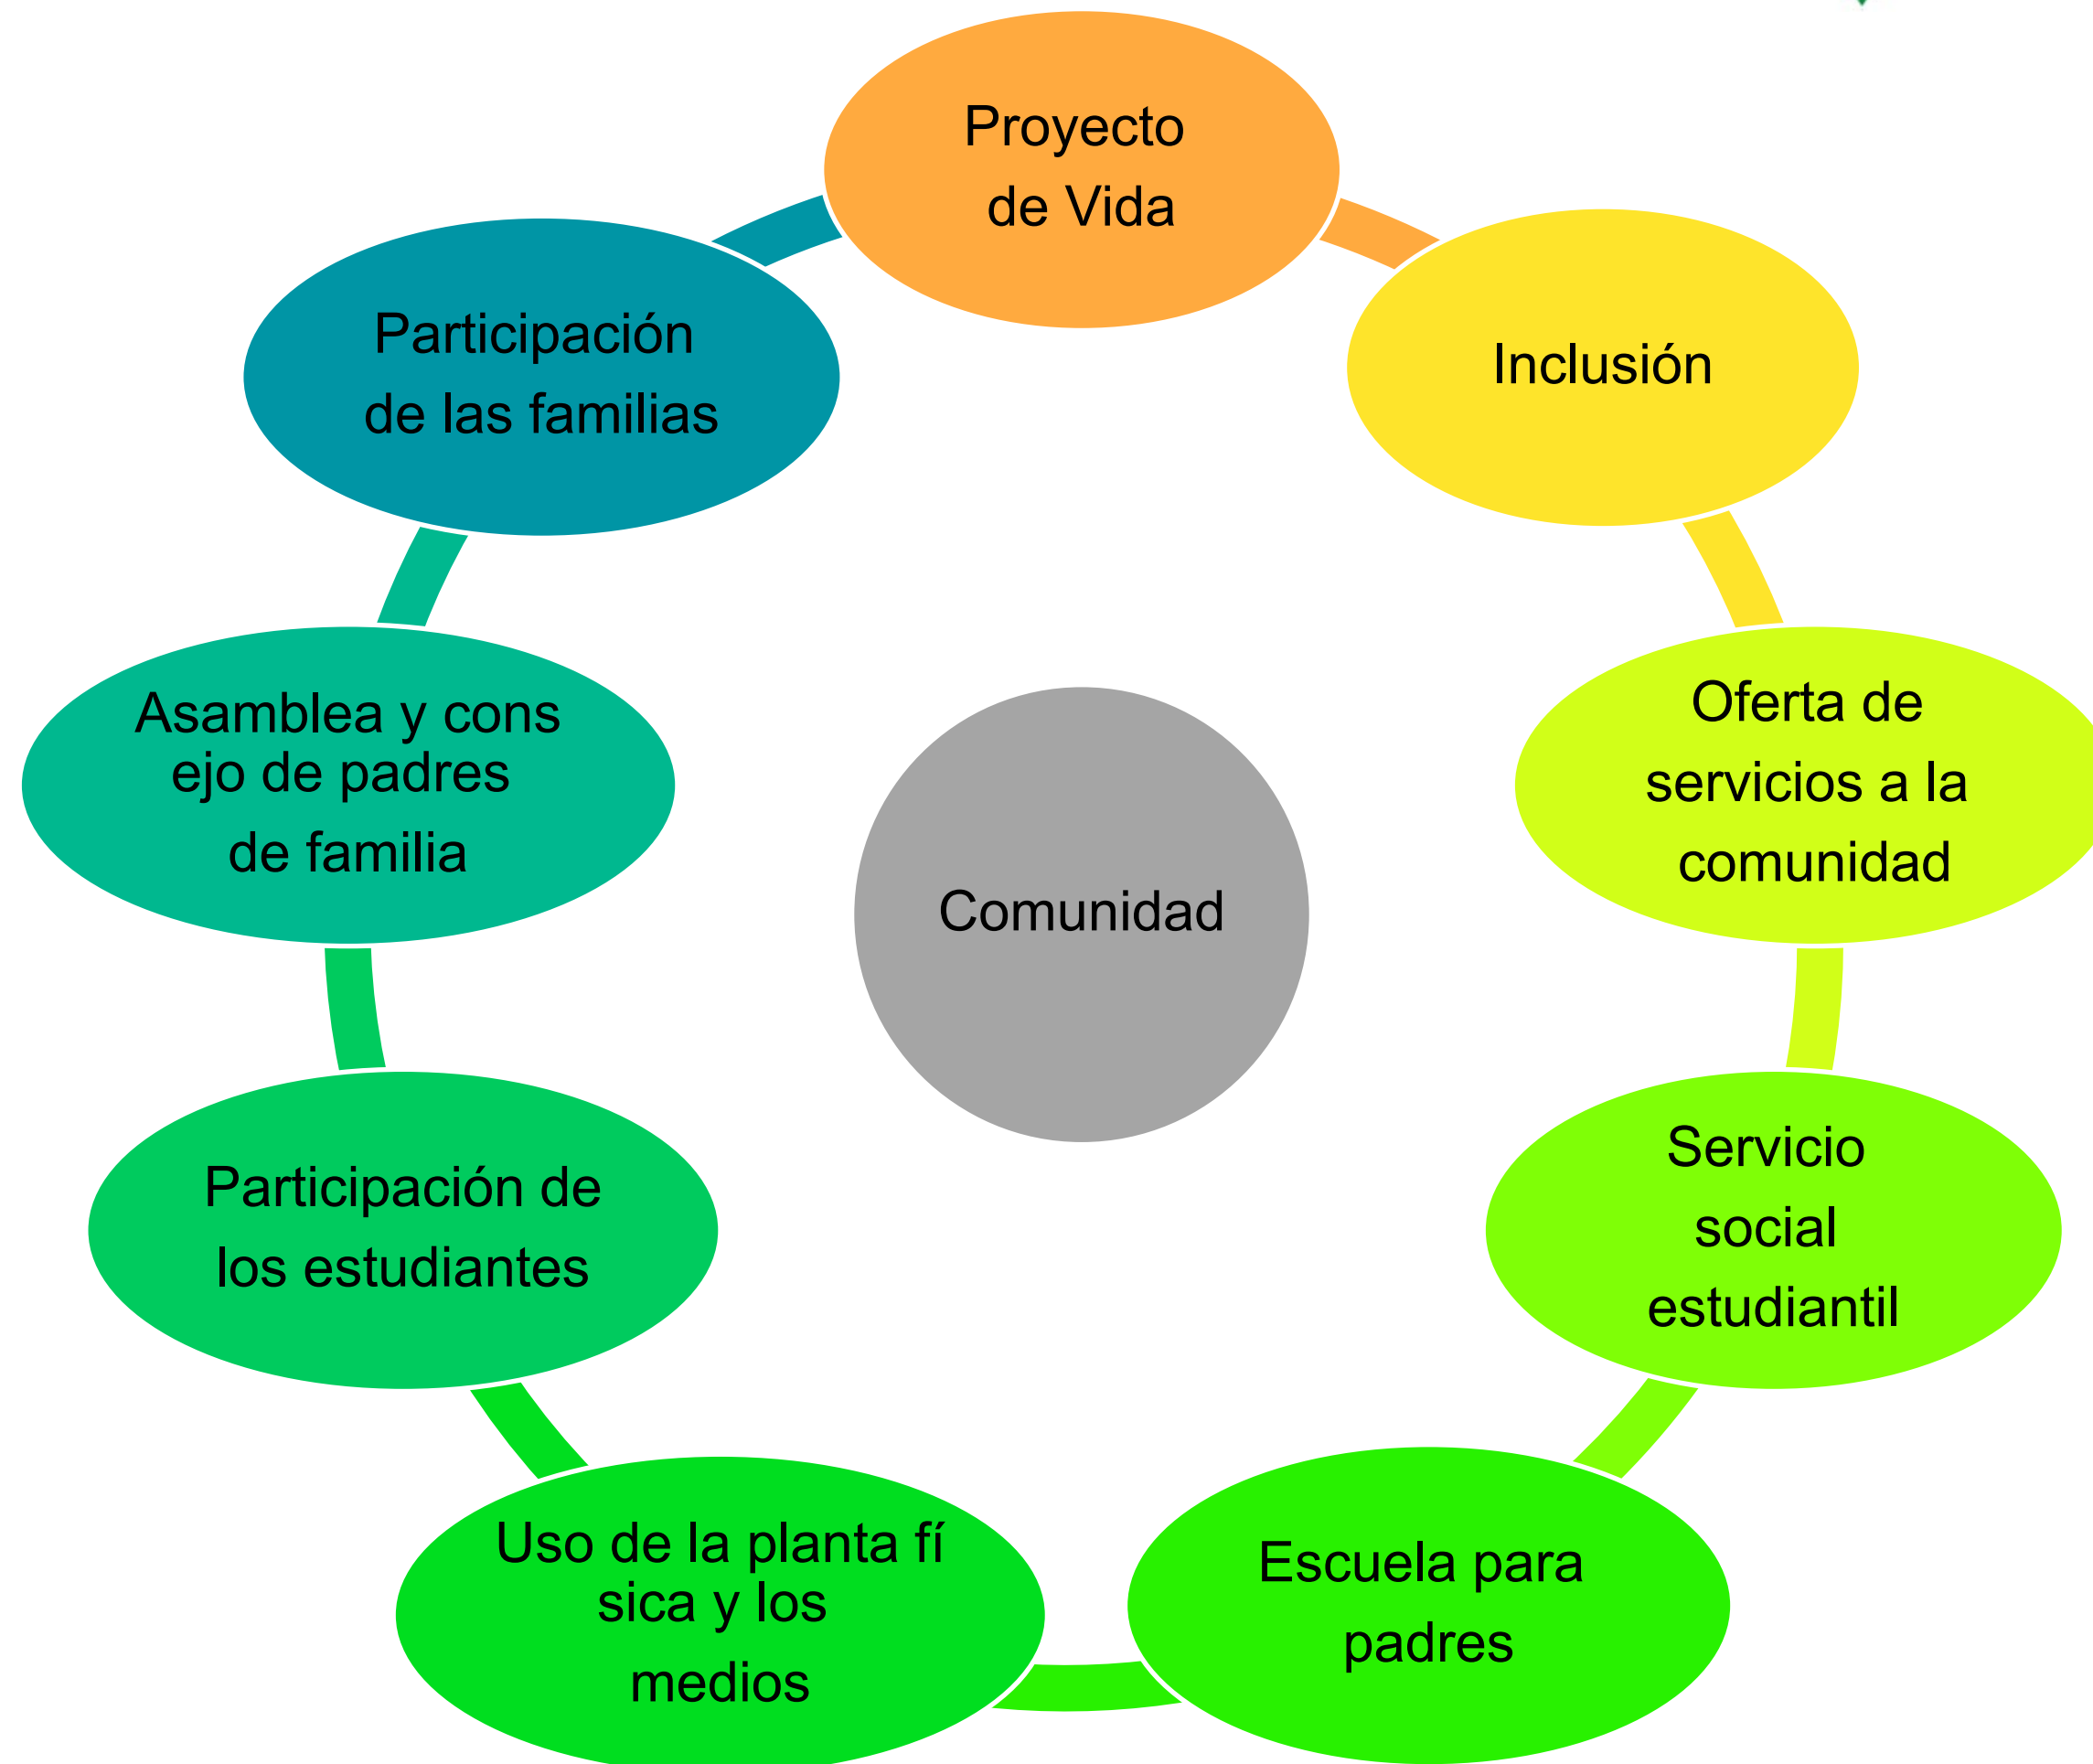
Proyecto de Vida

Inclusión

Oferta de servicios a la comunidad

Servicio social estudiantil

Escuela para padres

Uso de la planta fí sica y los medios

Participación de los estudiantes

Asamblea y cons ejo de padres de familia

Participación de las familias

Comunidad